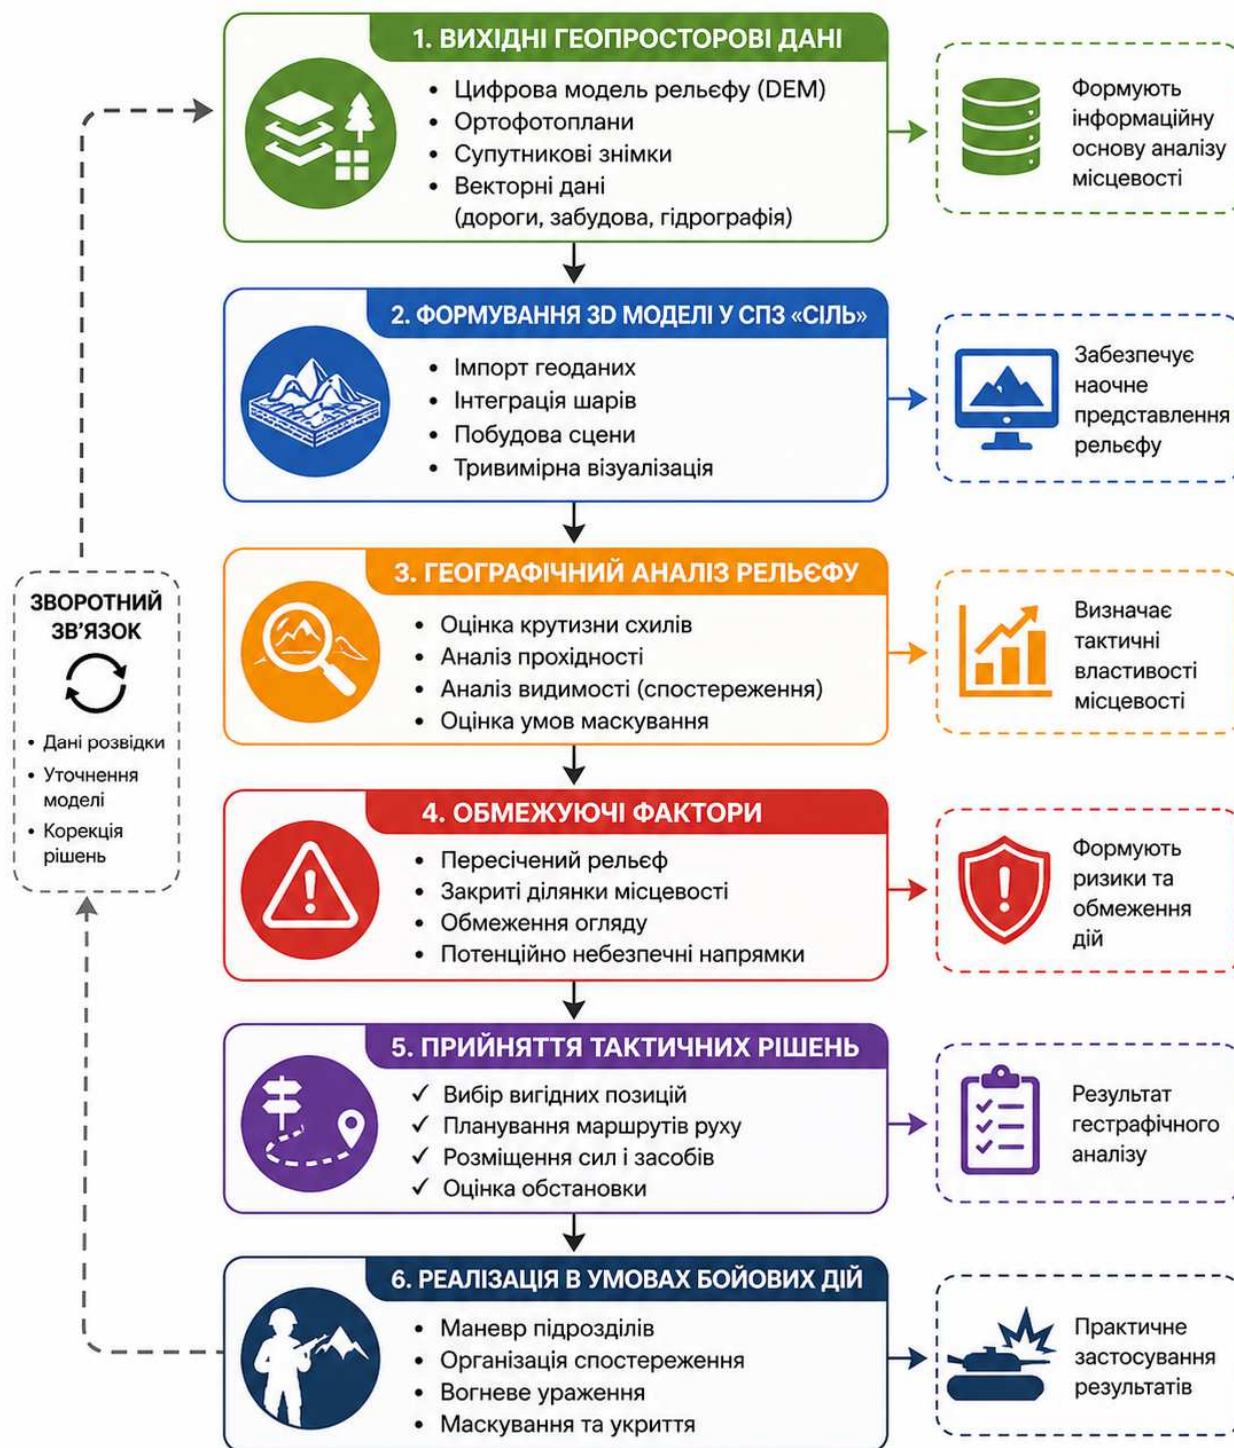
1. ВИХІДНІ ГЕОПРОСТОРОВІ ДАНІ

- Цифрова модель рельєфу (DEM)
- Ортофотоплани
- Супутникові знімки
- Векторні дані (дороги, забудова, гідрографія)

Формують інформаційну основу аналізу місцевості

2. ФОРМУВАННЯ 3D МОДЕЛІ У СПЗ «СІЛЬ»

- Імпорт геоданих
- Інтеграція шарів
- Побудова сцени
- Тривимірна візуалізація

Забезпечує наочне представлення рельєфу

3. ГЕОГРАФІЧНИЙ АНАЛІЗ РЕЛЬЄФУ

- Оцінка крутизни схилів
- Аналіз прохідності
- Аналіз видимості (спостереження)
- Оцінка умов маскування

Визначає тактичні властивості місцевості

4. ОБМЕЖУЮЧІ ФАКТОРИ

- Пересічений рельєф
- Закриті ділянки місцевості
- Обмеження огляду
- Потенційно небезпечні напрямки

Формують ризики та обмеження дій

5. ПРИЙНЯТТЯ ТАКТИЧНИХ РІШЕНЬ

✓ Вибір вигідних позицій
✓ Планування маршрутів руху
✓ Розміщення сил і засобів
✓ Оцінка обстановки

Результат гестрафічного аналізу

6. РЕАЛІЗАЦІЯ В УМОВАХ БОЙОВИХ ДІЙ

- Маневр підрозділів
- Організація спостереження
- Вогневе ураження
- Маскування та укриття

Практичне застосування результатів

ЗВОРОТНИЙ ЗВ'ЯЗОК

- Дані розвідки
- Уточнення моделі
- Корекція рішень